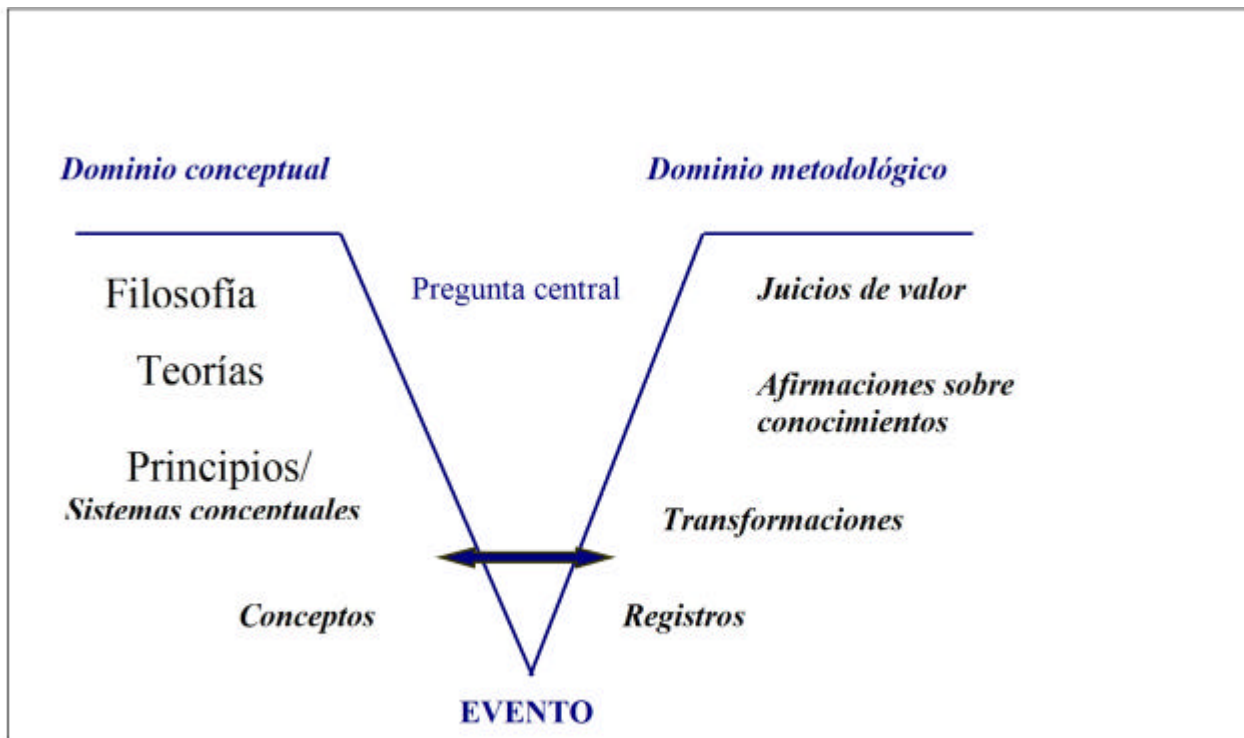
Dominio conceptual

Dominio metodológico

Filosofía

Pregunta central

Juicios de valor

Teorías

Afirmaciones sobre conocimientos

Principios/
Sistemas conceptuales

Transformaciones

Conceptos

Registros

EVENTO